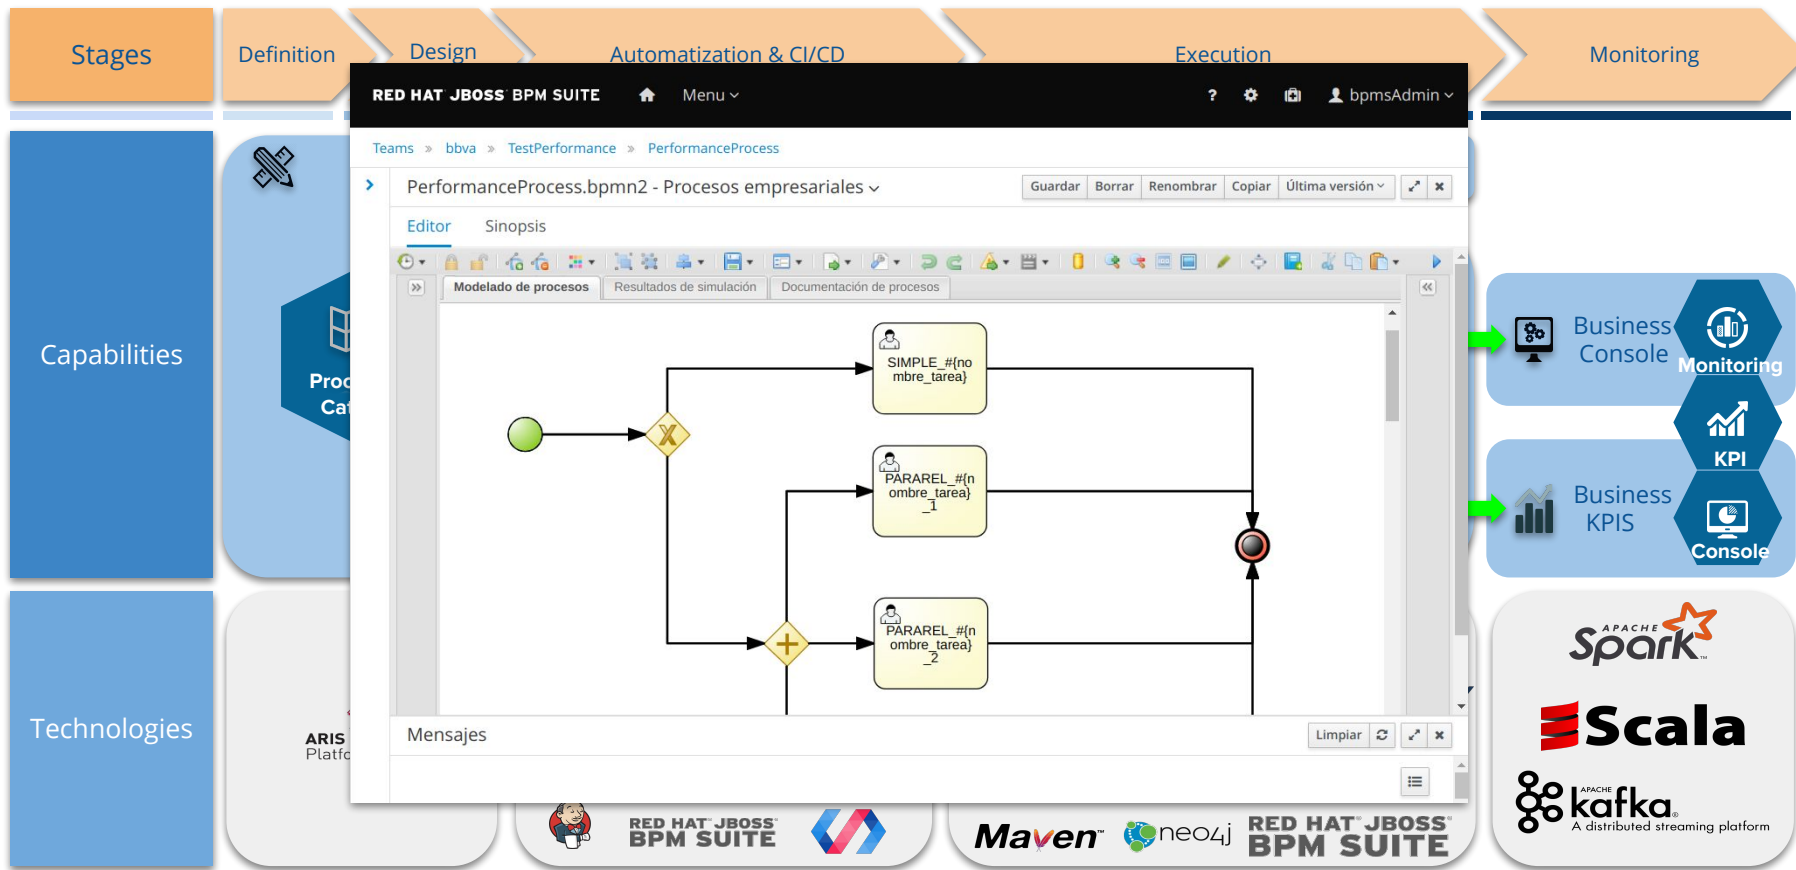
Stages

Definition

Design

Automatization & CI/CD

Execution

Monitoring

Capabilities

Proc
Cat

RED HAT JBOSS BPM SUITE

Menu

?

bpmsAdmin

Teams » bbva » TestPerformance » PerformanceProcess

PerformanceProcess.bpmn2 - Procesos empresariales

Guardar | Borrar | Renombrar | Copiar | Última versión

Editor | Sinopsis

Modelado de procesos | Resultados de simulación | Documentación de procesos

SIMPLE_#{nombre_tarea}

PARAREL_#{nombre_tarea}_1

PARAREL_#{nombre_tarea}_2

Mensajes

Limpiar

Business Console

Monitoring

KPI

Business KPIS

Console

Technologies

ARIS
Platfo

RED HAT JBOSS BPM SUITE

Maven

neo4j

RED HAT JBOSS BPM SUITE

APACHE Spark

Scala

APACHE kafka
A distributed streaming platform